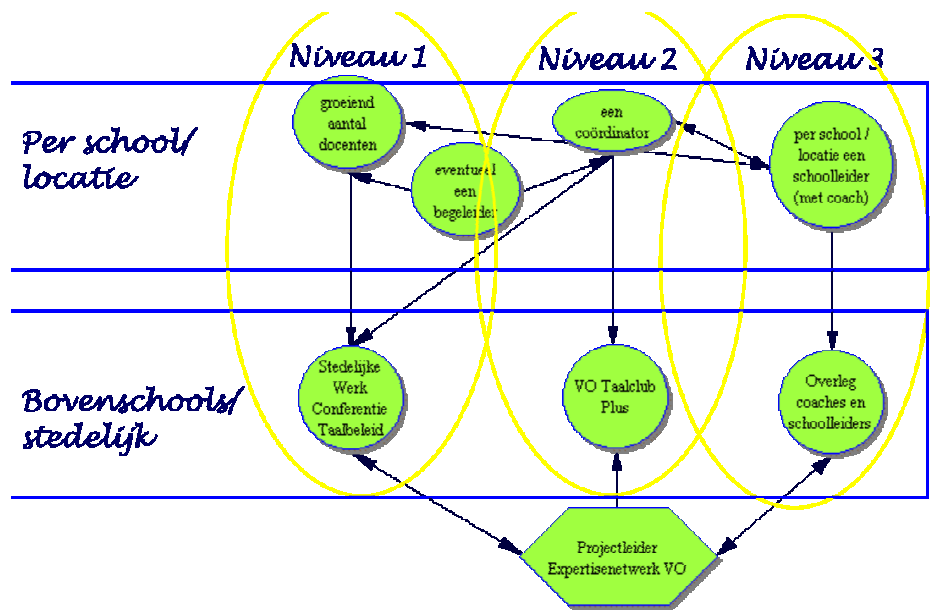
Niveau 1

Niveau 2

Niveau 3

Per school/ locatie

groeiend aantal docenten

eventueel een begeleider

een coördinator

per school / locatie een schoolleider (met coach)

Bovenschools/ stedelijk

Stedelijke Werk Conferentie Taalbeleid

VO Taalclub Plus

Overleg coaches en schoolleiders

Projectleider Expertisenetwerk VO